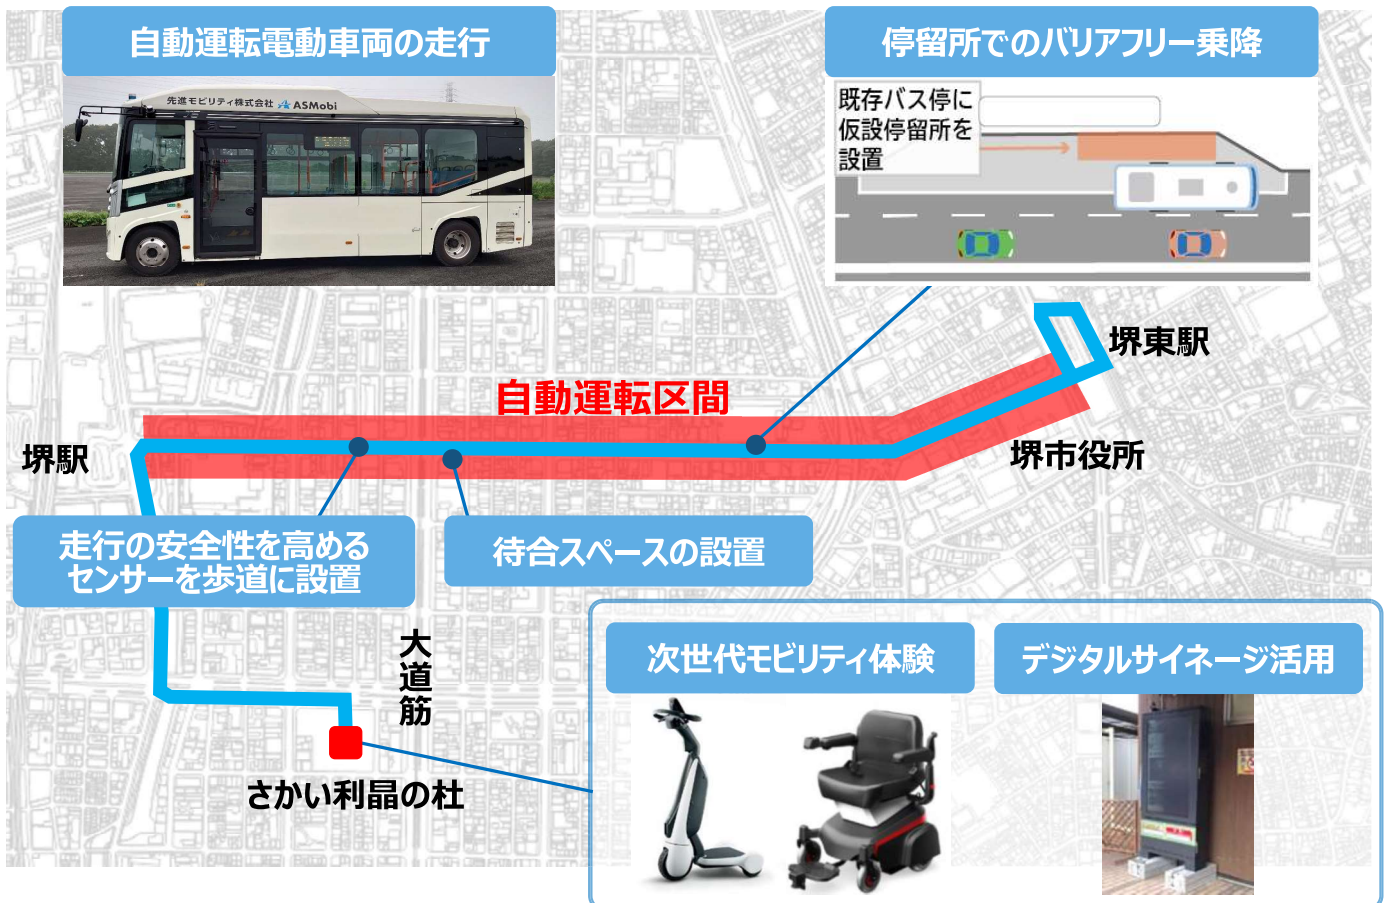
自動運転電動車両の走行

先進モビリティ株式会社 ASMobi

停留所でのバリアフリー乗降

既存バス停に仮設停留所を設置

堺東駅

自動運転区間

堺駅

堺市役所

走行の安全性を高めるセンサーを歩道に設置

待合スペースの設置

大道筋

さかい利晶の杜

次世代モビリティ体験

デジタルサイネージ活用